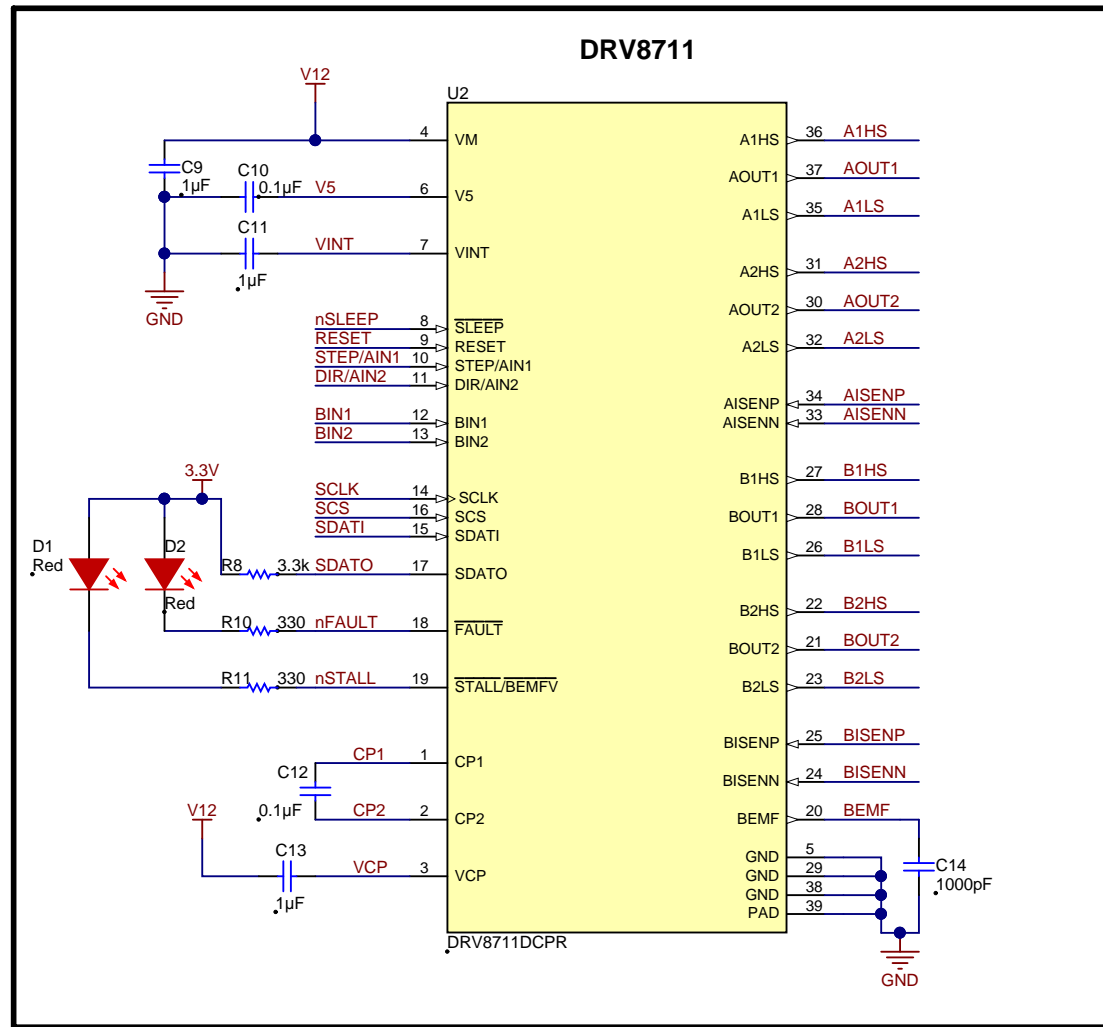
DRV8711

V12

U2

4 VM
6 V5
7 VINT

C9
1µF
C10
0.1µF
V5
C11
VINT
1µF
GND

nSLEEP 8 $\overline{\text{SLEEP}}$
RESET 9 RESET
STEP/AIN1 10 STEP/AIN1
DIR/AIN2 11 DIR/AIN2

BIN1 12 BIN1
BIN2 13 BIN2

3.3V

SCLK 14 SCLK
SCS 16 SCS
SDATI 15 SDATI

D1
Red
D2
Red

R8 3.3k SDATO 17 SDATO
R10 330 nFAULT 18 $\overline{\text{FAULT}}$
R11 330 nSTALL 19 $\overline{\text{STALL}}$/$\overline{\text{BEMFV}}$

CP1 1 CP1
C12
0.1µF
CP2 2 CP2

V12
C13
VCP 3 VCP
1µF

DRV8711DCPR

A1HS 36 A1HS
AOUT1 37 AOUT1
A1LS 35 A1LS
A2HS 31 A2HS
AOUT2 30 AOUT2
A2LS 32 A2LS
AISENP 34 AISENP
AISENN 33 AISENN
B1HS 27 B1HS
BOUT1 28 BOUT1
B1LS 26 B1LS
B2HS 22 B2HS
BOUT2 21 BOUT2
B2LS 23 B2LS
BISENP 25 BISENP
BISENN 24 BISENN
BEMF 20 BEMF
GND 5
GND 29
GND 38
PAD 39

C14
1000pF
GND